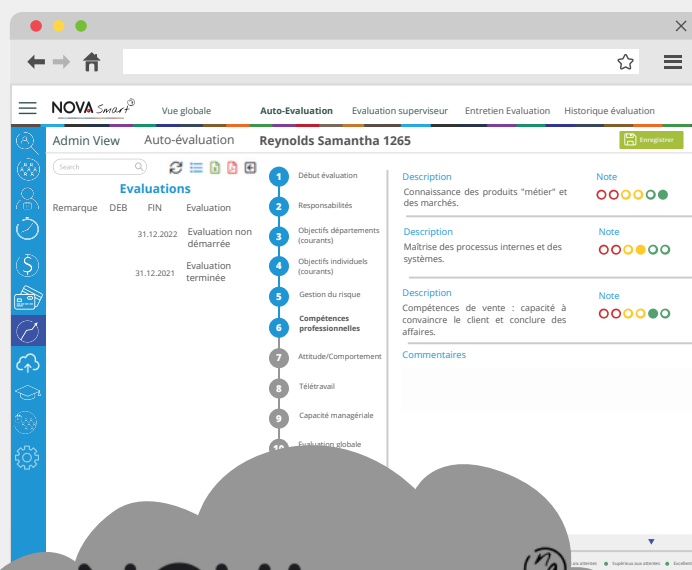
NOVA Smart

Vue globale | Auto-Evaluation | Evaluation superviseur | Entretien Evaluation | Historique évaluation

Admin View | Auto-évaluation | Reynolds Samantha 1265

Enregistrer

Search

Evaluations

| Remarque | DEB | FIN | Evaluation |
|---|---|---|---|
| | | 31.12.2022 | Evaluation non démarrée |
| | | 31.12.2021 | Evaluation terminée |

1 Début évaluation
2 Responsabilités
3 Objectifs départements (courants)
4 Objectifs individuels (courants)
5 Gestion du risque
6 Compétences professionnelles
7 Attitude/Comportement
8 Télétravail
9 Capacité managériale
10 Evaluation globale

Description
Connaissance des produits "métier" et des marchés.
Note

Description
Maîtrise des processus internes et des systèmes.
Note

Description
Compétences de vente : capacité à convaincre le client et conclure des affaires.
Note

Commentaires

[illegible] atteintes · Supérieurs aux attentes · Excelle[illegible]